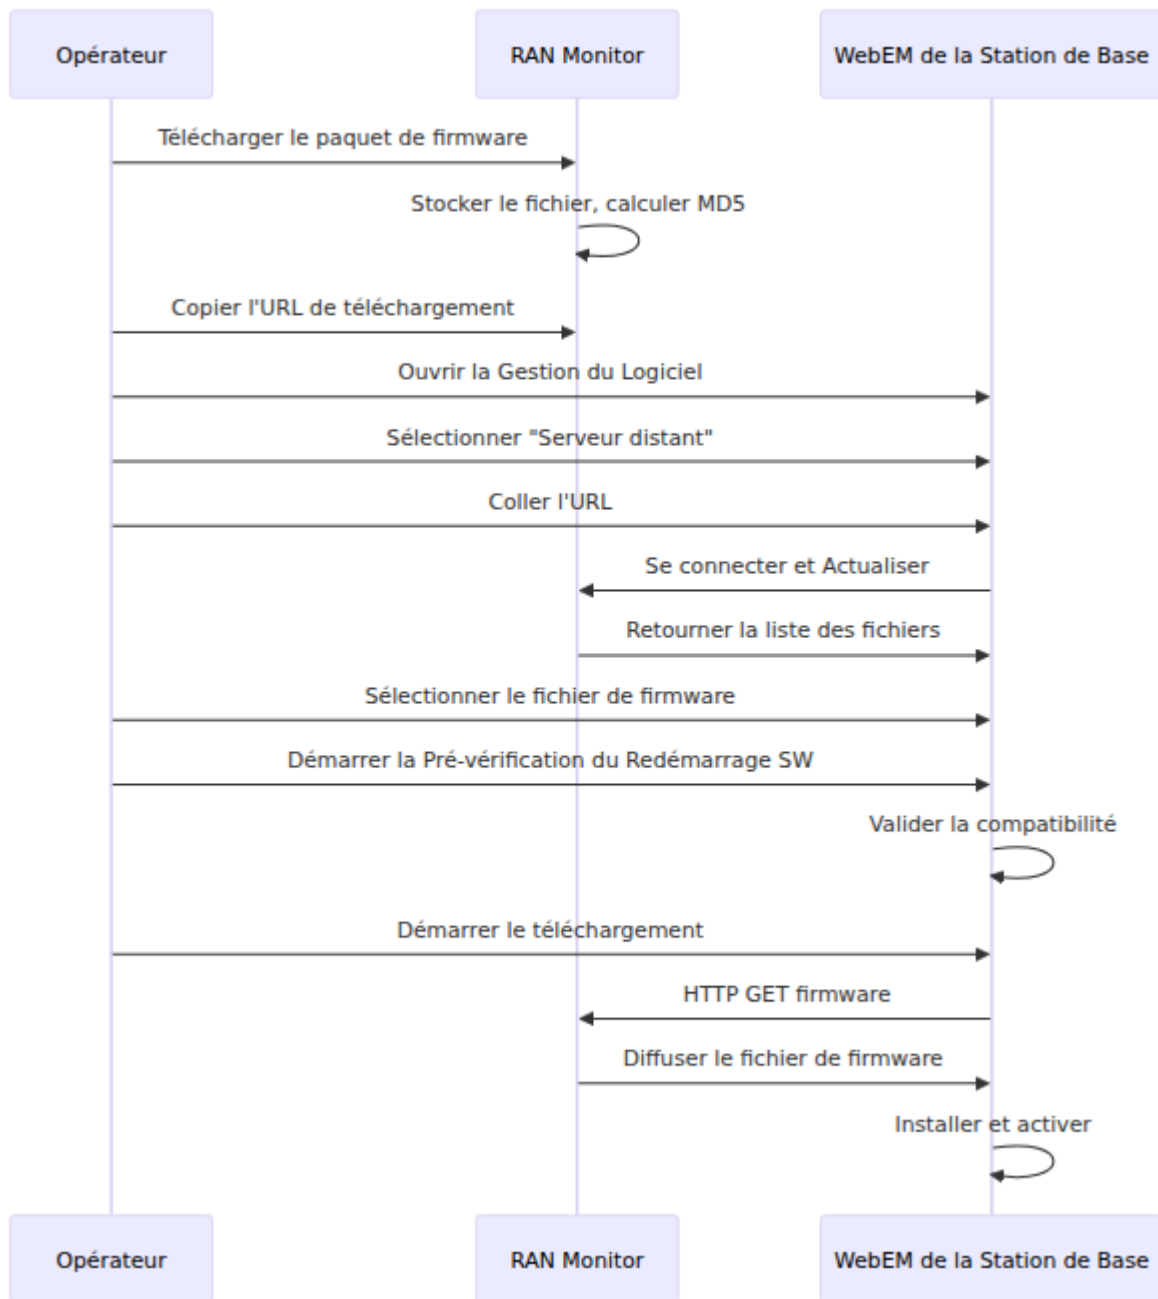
Opérateur

RAN Monitor

WebEM de la Station de Base

Télécharger le paquet de firmware

Stocker le fichier, calculer MD5

Copier l'URL de téléchargement

Ouvrir la Gestion du Logiciel

Sélectionner "Serveur distant"

Coller l'URL

Se connecter et Actualiser

Retourner la liste des fichiers

Sélectionner le fichier de firmware

Démarrer la Pré-vérification du Redémarrage SW

Valider la compatibilité

Démarrer le téléchargement

HTTP GET firmware

Diffuser le fichier de firmware

Installer et activer

Opérateur

RAN Monitor

WebEM de la Station de Base